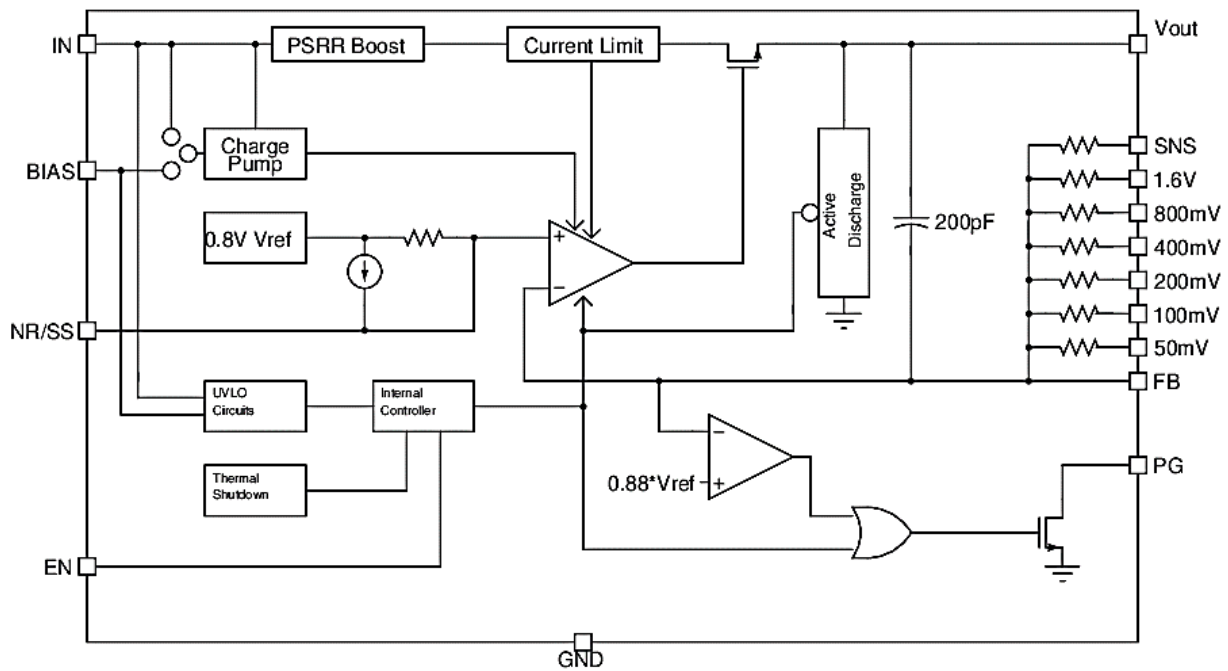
IN
PSRR Boost
Current Limit
Vout
BIAS
Charge Pump
0.8V Vref
+
−
Active Discharge
200pF
SNS
1.6V
800mV
400mV
200mV
100mV
50mV
NR/SS
FB
UVLO Circuits
Internal Controller
Thermal Shutdown
−
0.88*Vref
+
PG
EN
GND